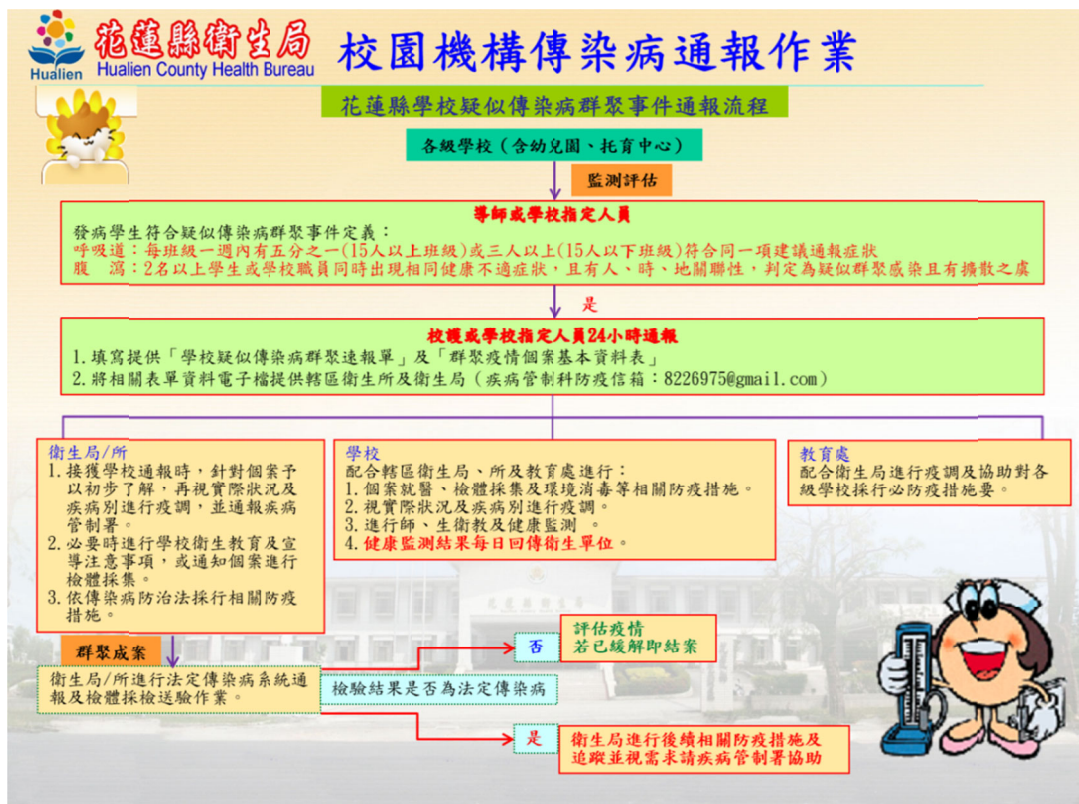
花蓮縣衛生局
Hualien
Hualien County Health Bureau

校園機構傳染病通報作業

花蓮縣學校疑似傳染病群聚事件通報流程

各級學校（含幼兒園、托育中心）

監測評估

導師或學校指定人員
發病學生符合疑似傳染病群聚事件定義：
呼吸道：每班級一週內有五分之一(15人以上班級)或三人以上(15人以下班級)符合同一項建議通報症狀
腹　瀉：2名以上學生或學校職員同時出現相同健康不適症狀，且有人、時、地關聯性，判定為疑似群聚感染且有擴散之虞

是

校護或學校指定人員24小時通報
1.填寫提供「學校疑似傳染病群聚速報單」及「群聚疫情個案基本資料表」
2.將相關表單資料電子檔提供轄區衛生所及衛生局（疾病管制科防疫信箱：8226975@gmail.com）

衛生局/所
1.接獲學校通報時，針對個案予以初步了解，再視實際狀況及疾病別進行疫調，並通報疾病管制署。
2.必要時進行學校衛生教育及宣導注意事項，或通知個案進行檢體採集。
3.依傳染病防治法採行相關防疫措施。

學校
配合轄區衛生局、所及教育處進行：
1.個案就醫、檢體採集及環境消毒等相關防疫措施。
2.視實際狀況及疾病別進行疫調。
3.進行師、生衛教及健康監測 。
4.健康監測結果每日回傳衛生單位。

教育處
配合衛生局進行疫調及協助對各級學校採行必防疫措施要。

群聚成案

衛生局/所進行法定傳染病系統通報及檢體採檢送驗作業。

檢驗結果是否為法定傳染病

否

評估疫情
若已緩解即結案

是

衛生局進行後續相關防疫措施及追蹤並視需求請疾病管制署協助